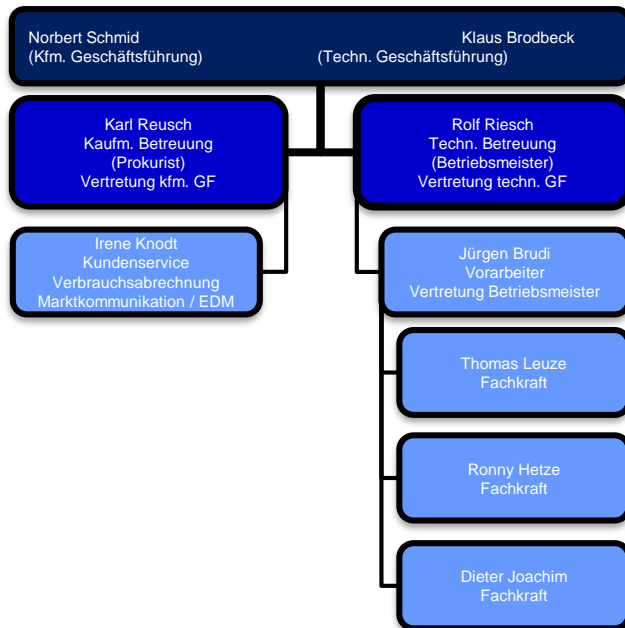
Norbert Schmid
(Kfm. Geschäftsführung)

Klaus Brodbeck
(Techn. Geschäftsführung)

Karl Reusch
Kaufm. Betreuung
(Prokurist)
Vertretung kfm. GF

Rolf Riesch
Techn. Betreuung
(Betriebsmeister)
Vertretung techn. GF

Irene Knodt
Kundenservice
Verbrauchsabrechnung
Marktkommunikation / EDM

Jürgen Brudi
Vorarbeiter
Vertretung Betriebsmeister

Thomas Leuze
Fachkraft

Ronny Hetze
Fachkraft

Dieter Joachim
Fachkraft